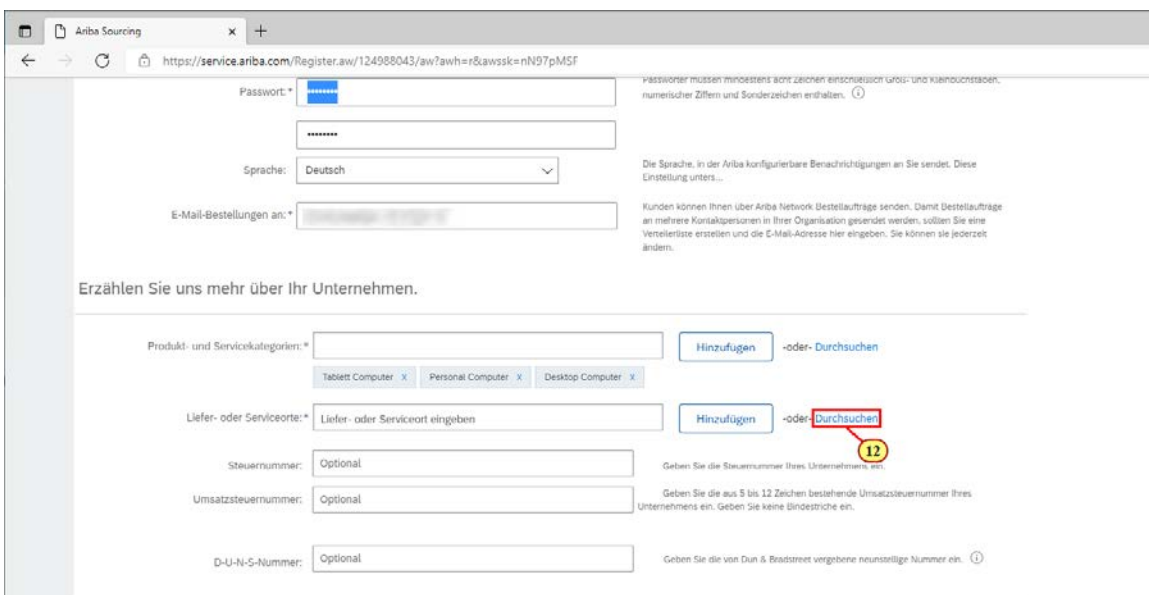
Ariba Sourcing
https://service.ariba.com/Register.aw/124988043/aw?awh=r&awssk=nN97pMSF

Passwort: *
Passwörter müssen mindestens acht Zeichen einschließlich Groß- und Kleinbuchstaben, numerischer Ziffern und Sonderzeichen enthalten.

Sprache: Deutsch
Die Sprache, in der Ariba konfigurierbare Benachrichtigungen an Sie sendet. Diese Einstellung unters...

E-Mail-Bestellungen an: *
Kunden können Ihnen über Ariba Network Bestellaufträge senden. Damit Bestellaufträge an mehrere Kontaktpersonen in Ihrer Organisation gesendet werden, sollten Sie eine Verteilerliste erstellen und die E-Mail-Adresse hier eingeben. Sie können sie jederzeit ändern.

Erzählen Sie uns mehr über Ihr Unternehmen.

Produkt- und Servicekategorien: * Hinzufügen -oder- Durchsuchen
Tablett Computer X Personal Computer X Desktop Computer X

Liefer- oder Serviceorte: * Liefer- oder Serviceort eingeben Hinzufügen -oder- Durchsuchen
12

Steuernummer: Optional Geben Sie die Steuernummer Ihres Unternehmens ein.

Umsatzsteuernummer: Optional Geben Sie die aus 5 bis 12 Zeichen bestehende Umsatzsteuernummer Ihres Unternehmens ein. Geben Sie keine Bindestriche ein.

D-U-N-S-Nummer: Optional Geben Sie die von Dun & Bradstreet vergebene neunstellige Nummer ein.